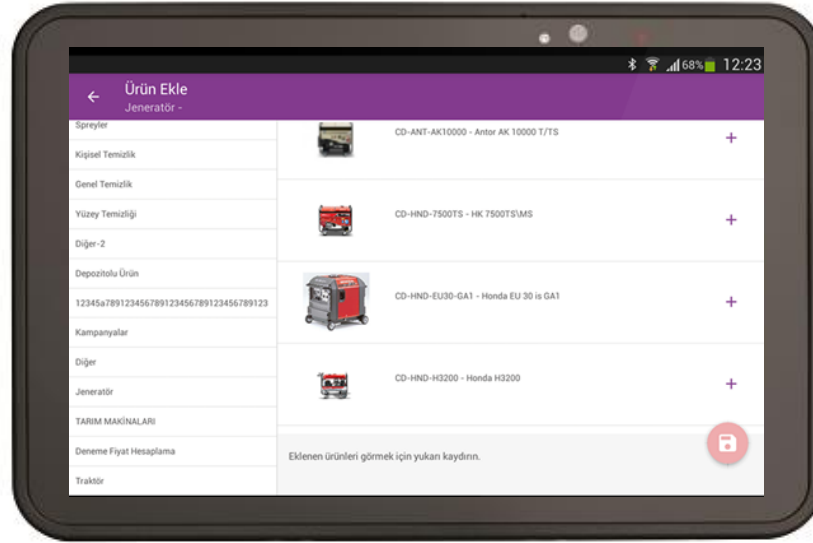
68% 12:23

Ürün Ekle
Jeneratör -

Spreyler
Kişisel Temizlik
Genel Temizlik
Yüzey Temizliği
Diğer-2
Depozitolu Ürün
12345a789123456789123456789123456789123
Kampanyalar
Diğer
Jeneratör
TARIM MAKİNALARI
Deneme Fiyat Hesaplama
Traktör

CD-ANT-AK10000 - Antor AK 10000 T/TS +
CD-HND-7500TS - HK 7500TS\MS +
CD-HND-EU30-GA1 - Honda EU 30 is GA1 +
CD-HND-H3200 - Honda H3200 +

Eklenen ürünleri görmek için yukarı kaydırın.